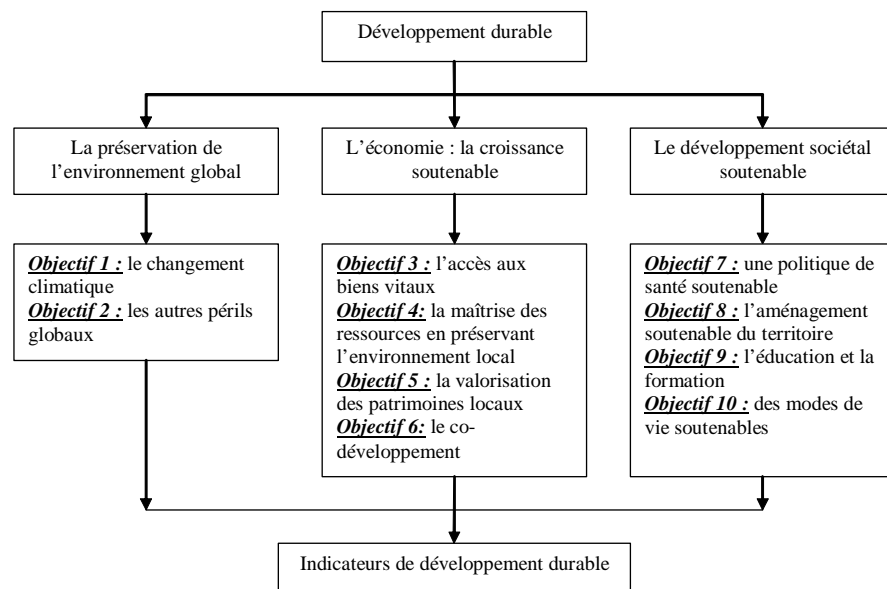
Développement durable

La préservation de l'environnement global

L'économie : la croissance soutenable

Le développement sociétal soutenable

***Objectif 1 :*** le changement climatique
***Objectif 2 :*** les autres périls globaux

***Objectif 3 :*** l'accès aux biens vitaux
***Objectif 4:*** la maîtrise des ressources en préservant l'environnement local
***Objectif 5 :*** la valorisation des patrimoines locaux
***Objectif 6:*** le co-développement

***Objectif 7 :*** une politique de santé soutenable
***Objectif 8 :*** l'aménagement soutenable du territoire
***Objectif 9 :*** l'éducation et la formation
***Objectif 10 :*** des modes de vie soutenables

Indicateurs de développement durable